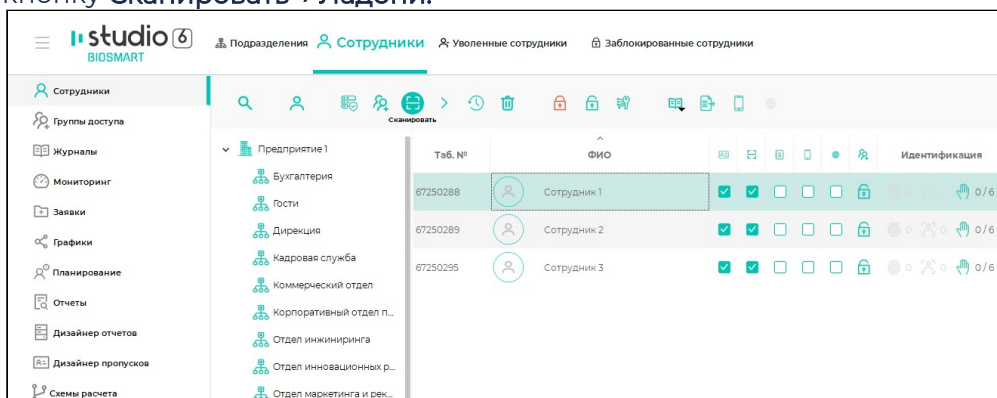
кнопку Сканировать → Ладони.

studio 6
BIOSMART

Подразделения Сотрудники Уволенные сотрудники Заблокированные сотрудники

Сотрудники
Группы доступа
Журналы
Мониторинг
Заявки
Графики
Планирование
Отчеты
Дизайнер отчетов
Дизайнер пропусков
Схемы расчета

Сканировать

Предприятие 1
Бухгалтерия
Гости
Дирекция
Кадровая служба
Коммерческий отдел
Корпоративный отдел п...
Отдел инжиниринга
Отдел инновационных р...
Отдел маркетинга и рек...

| Таб. № | ФИО | Идентификация |
|---|---|---|
| 67250288 | Сотрудник 1 | 0 0 0/6 |
| 67250289 | Сотрудник 2 | 0 0 0/6 |
| 67250295 | Сотрудник 3 | 0 0 0/6 |